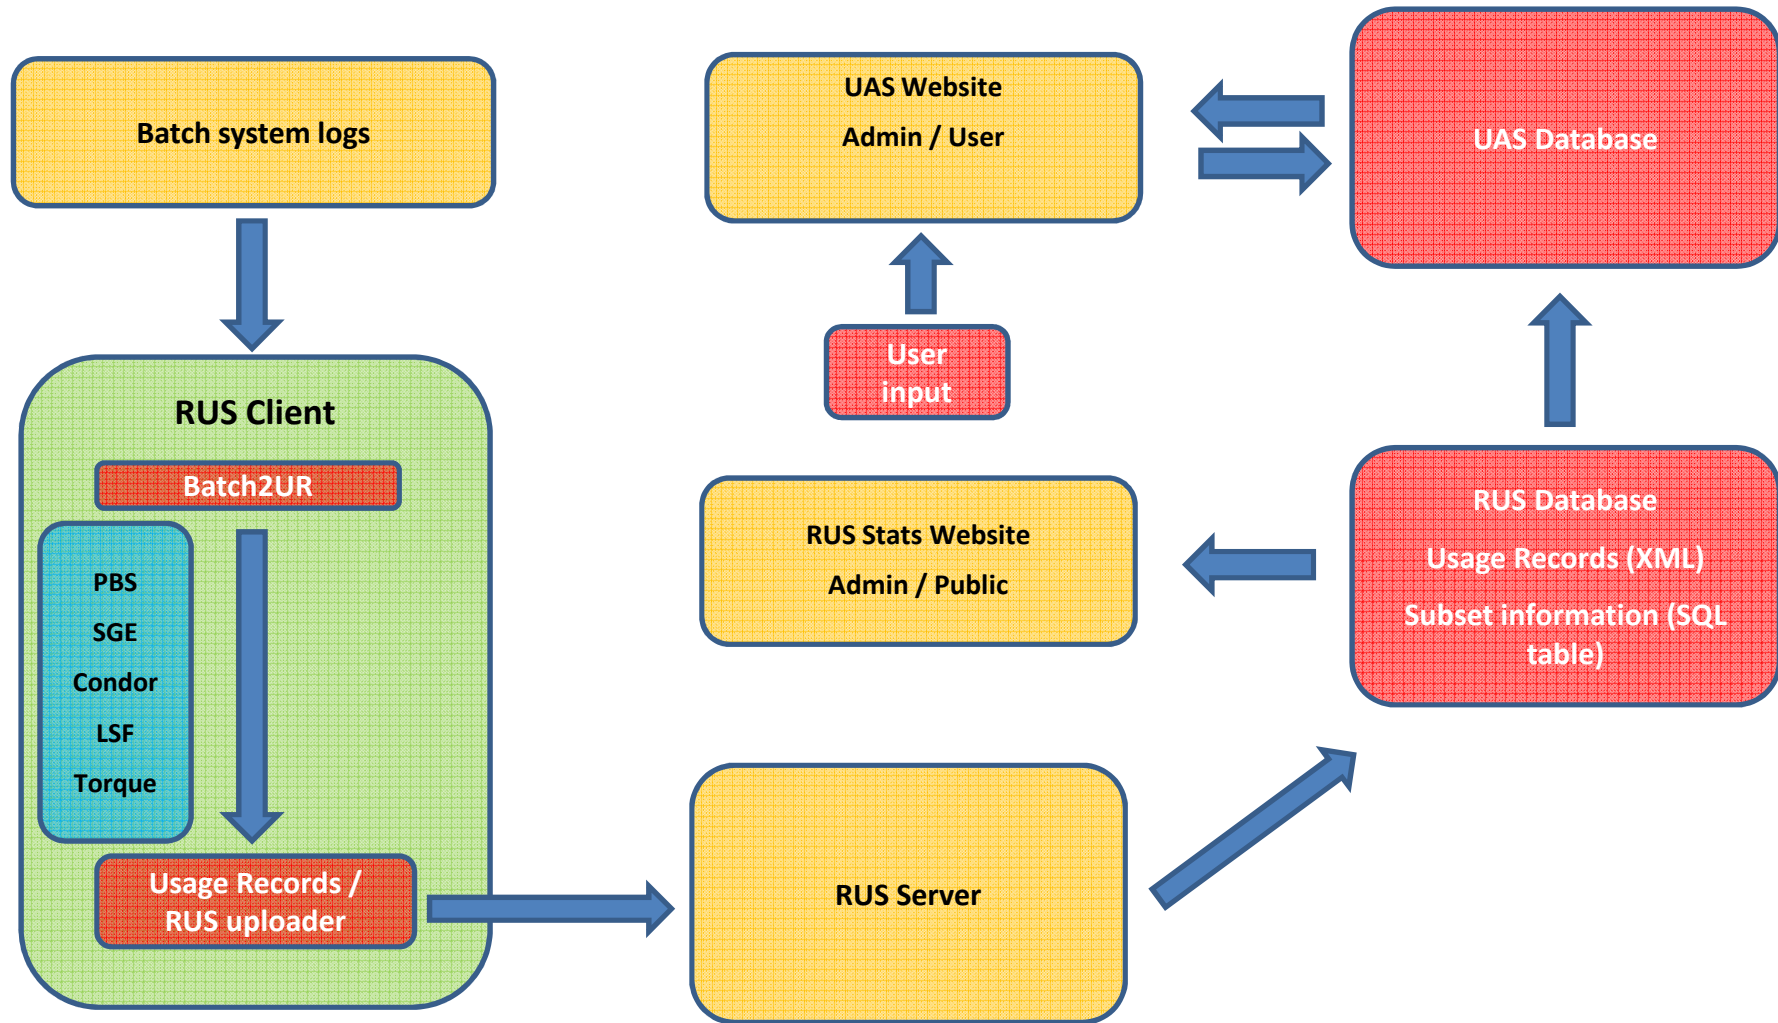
Batch system logs

UAS Website
Admin / User

UAS Database

User input

RUS Client

Batch2UR

PBS
SGE
Condor
LSF
Torque

Usage Records / RUS uploader

RUS Stats Website
Admin / Public

RUS Database
Usage Records (XML)
Subset information (SQL table)

RUS Server